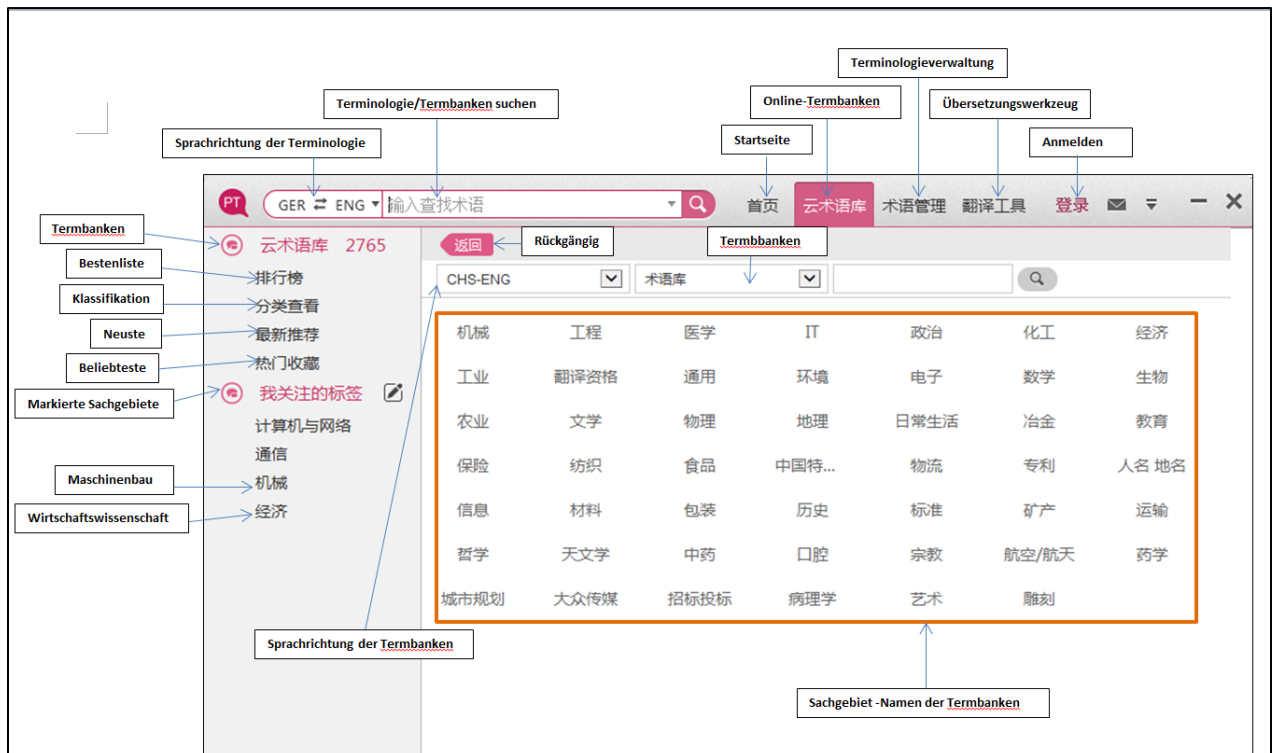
Terminologieverwaltung

Terminologie/Termbanken suchen

Online-Termbanken

Übersetzungswerkzeug

Sprachrichtung der Terminologie

Startseite

Anmelden

PT GER ⇄ ENG ▾ 输入查找术语 首页 云术语库 术语管理 翻译工具 登录

Termbanken

云术语库 2765

返回 Rückgängig

Termbbanken

Bestenliste

排行榜

CHS-ENG 术语库

Klassifikation

分类查看

Neuste

最新推荐

Beliebteste

热门收藏

Markierte Sachgebiete

我关注的标签

计算机与网络

通信

Maschinenbau

机械

Wirtschaftswissenschaft

经济

| 机械 | 工程 | 医学 | IT | 政治 | 化工 | 经济 |
|---|---|---|---|---|---|---|
| 工业 | 翻译资格 | 通用 | 环境 | 电子 | 数学 | 生物 |
| 农业 | 文学 | 物理 | 地理 | 日常生活 | 冶金 | 教育 |
| 保险 | 纺织 | 食品 | 中国特... | 物流 | 专利 | 人名 地名 |
| 信息 | 材料 | 包装 | 历史 | 标准 | 矿产 | 运输 |
| 哲学 | 天文学 | 中药 | 口腔 | 宗教 | 航空/航天 | 药学 |
| 城市规划 | 大众传媒 | 招标投标 | 病理学 | 艺术 | 雕刻 | |

Sprachrichtung der Termbanken

Sachgebiet -Namen der Termbanken